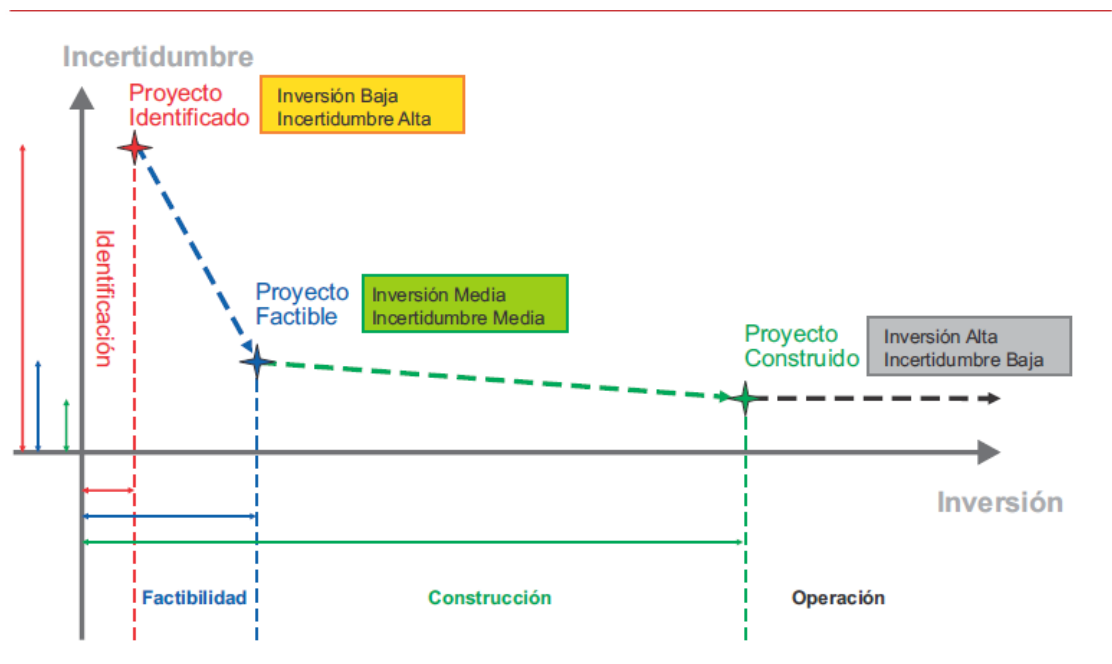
Incertidumbre

Proyecto Identificado

Inversión Baja
Incertidumbre Alta

Identificación

Proyecto Factible

Inversión Media
Incertidumbre Media

Proyecto Construido

Inversión Alta
Incertidumbre Baja

Inversión

Factibilidad

Construcción

Operación